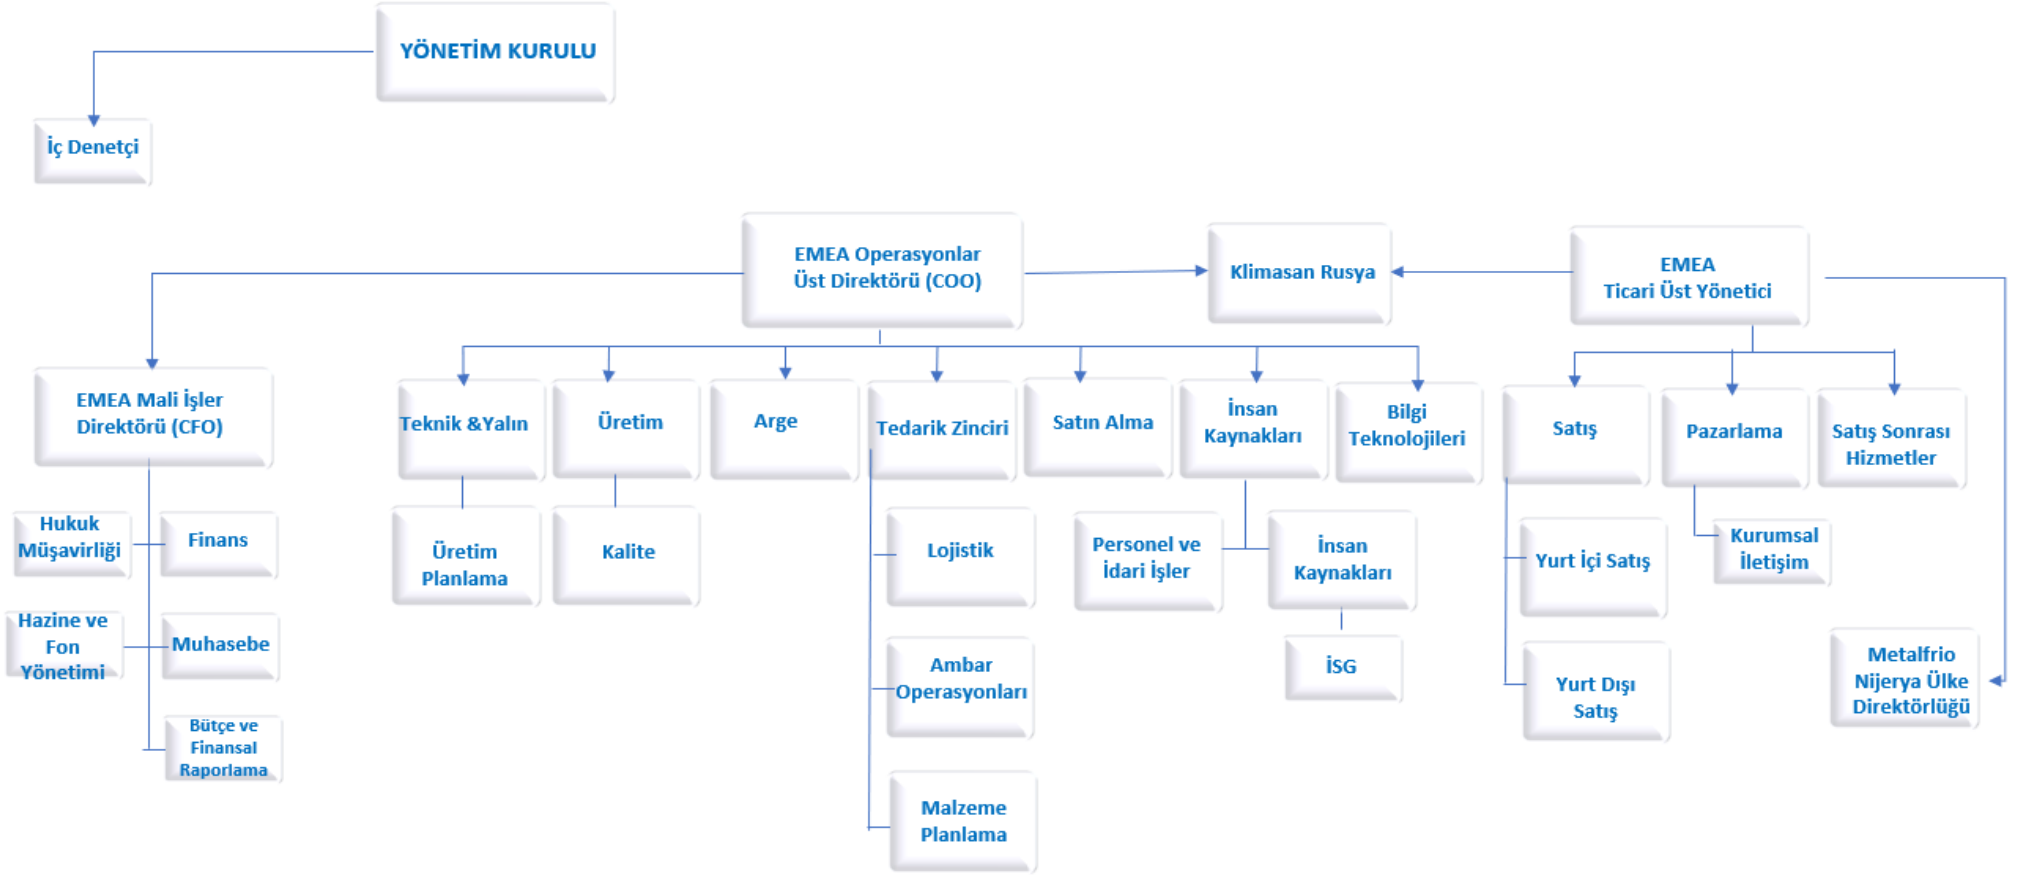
YÖNETİM KURULU

İç Denetçi

EMEA Operasyonlar Üst Direktörü (COO)

Klimasan Rusya

EMEA Ticari Üst Yönetici

EMEA Mali İşler Direktörü (CFO)

Hukuk Müşavirliği

Finans

Hazine ve Fon Yönetimi

Muhasebe

Bütçe ve Finansal Raporlama

Teknik &Yalın

Üretim Planlama

Üretim

Kalite

Arge

Tedarik Zinciri

Lojistik

Ambar Operasyonları

Malzeme Planlama

Satın Alma

İnsan Kaynakları

Personel ve İdari İşler

İnsan Kaynakları

İSG

Bilgi Teknolojileri

Satış

Yurt İçi Satış

Yurt Dışı Satış

Pazarlama

Kurumsal İletişim

Satış Sonrası Hizmetler

Metalfrio Nijerya Ülke Direktörlüğü